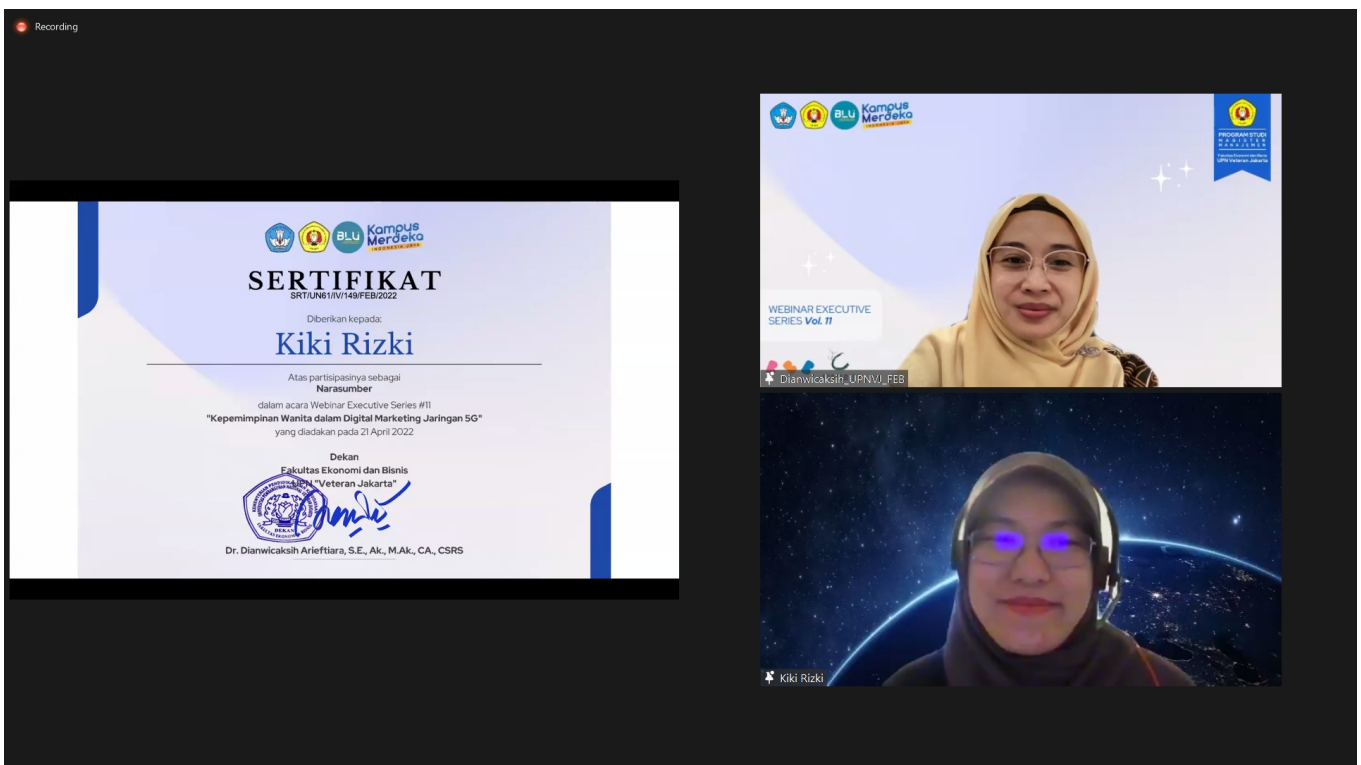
Recording

BLU Kampus Merdeka INDONESIA JAYA

SERTIFIKAT
SRT/UN61/IV/149/FEB/2022

Diberikan kepada:

Kiki Rizki

Atas partisipasinya sebagai
Narasumber
dalam acara Webinar Executive Series #11
"Kepemimpinan Wanita dalam Digital Marketing Jaringan 5G"
yang diadakan pada 21 April 2022

Dekan
Fakultas Ekonomi dan Bisnis
UPN "Veteran Jakarta"

DEKAN

Dr. Dianwicaksih Arieftiara, S.E., Ak., M.Ak., CA., CSRS

BLU Kampus Merdeka INDONESIA JAYA

PROGRAM STUDI MAGISTER MANAJEMEN
Fakultas Ekonomi dan Bisnis
UPN Veteran Jakarta

WEBINAR EXECUTIVE SERIES Vol. 11

Dianwicaksih_UPNVJ_FEB

Kiki Rizki